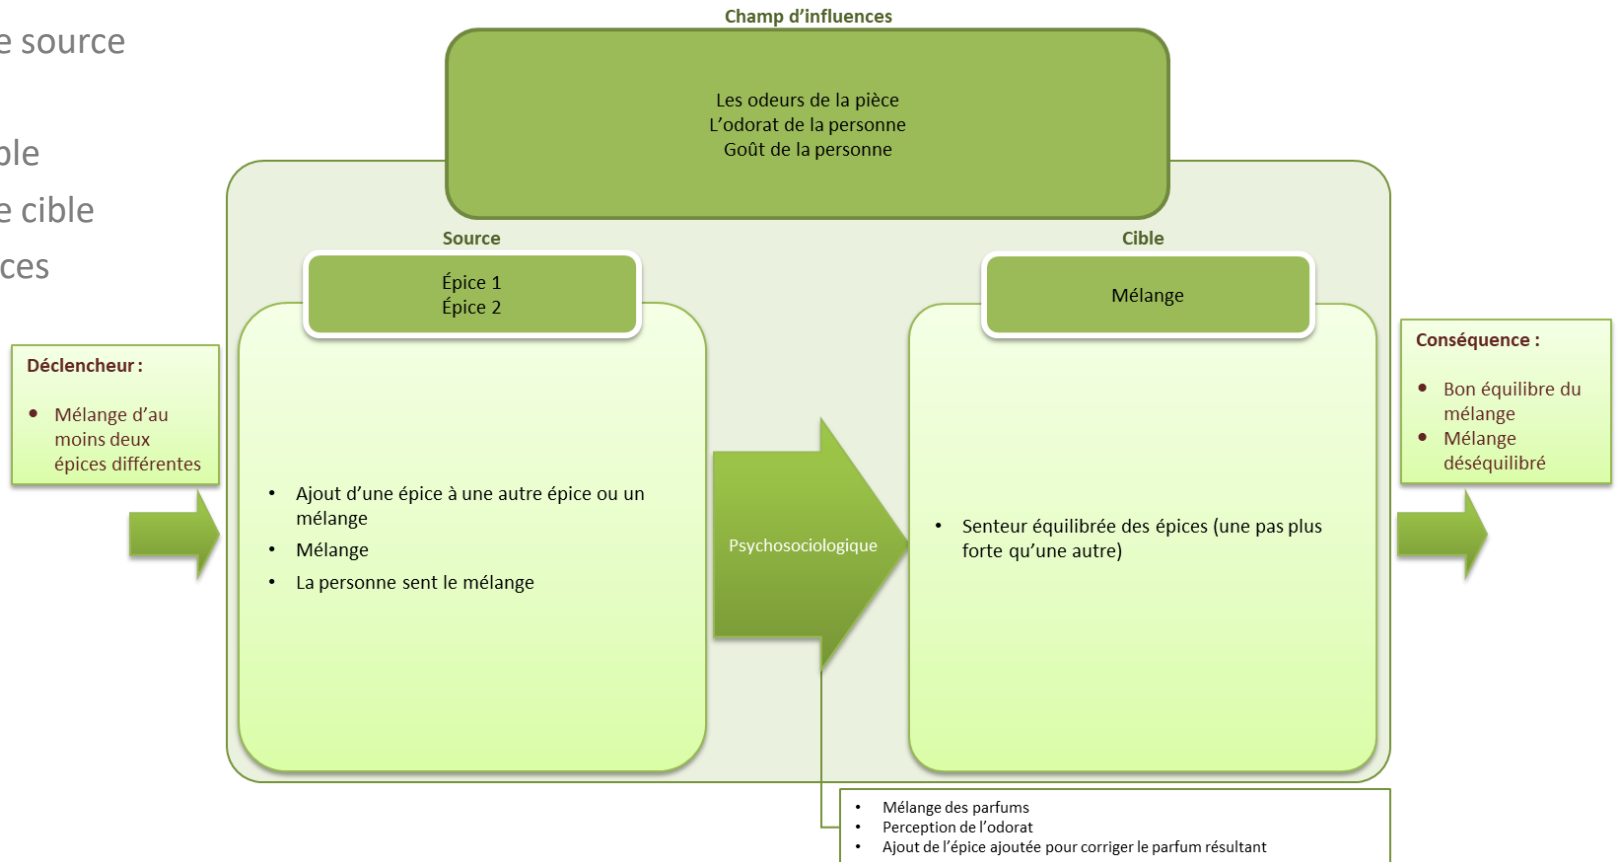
e source

ble
e cible
ces

Champ d'influences

Les odeurs de la pièce
L'odorat de la personne
Goût de la personne

Source

Épice 1
Épice 2

Cible

Mélange

Déclencheur :

- Mélange d'au moins deux épices différentes

- Ajout d'une épice à une autre épice ou un mélange
- Mélange
- La personne sent le mélange

Psychosociologique

- Senteur équilibrée des épices (une pas plus forte qu'une autre)

Conséquence :

- Bon équilibre du mélange
- Mélange déséquilibré

- Mélange des parfums
- Perception de l'odorat
- Ajout de l'épice ajoutée pour corriger le parfum résultant